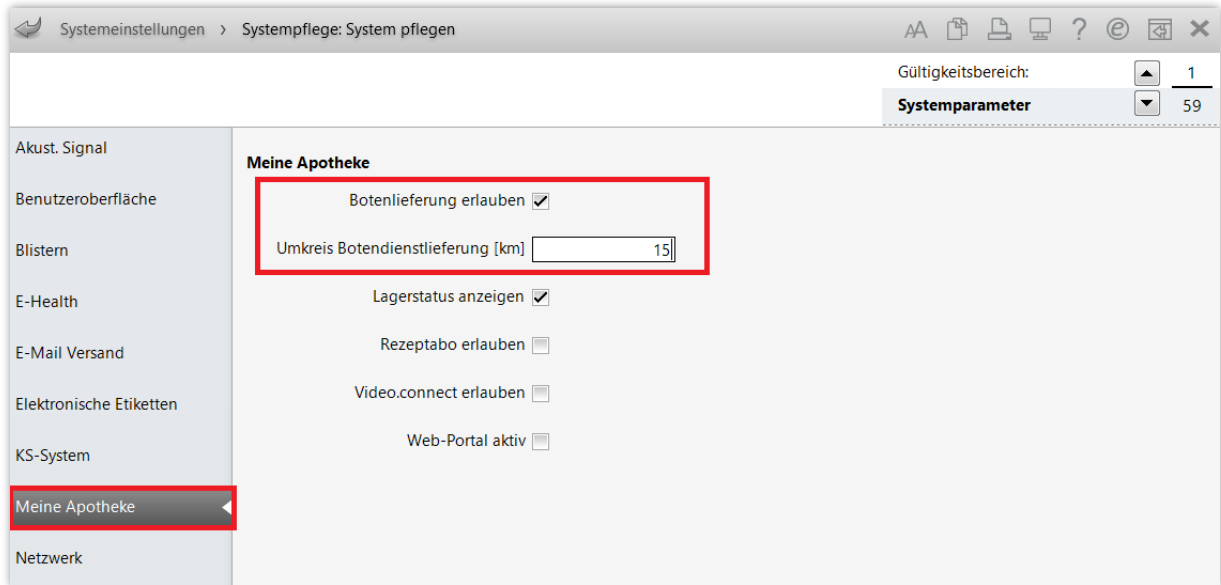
Systemeinstellungen › Systempflege: System pflegen

Gültigkeitsbereich: 1
Systemparameter 59

Akust. Signal
Benutzeroberfläche
Blistern
E-Health
E-Mail Versand
Elektronische Etiketten
KS-System
Meine Apotheke
Netzwerk

Meine Apotheke

Botenlieferung erlauben ☑

Umkreis Botendienstlieferung [km] 15

Lagerstatus anzeigen ☑

Rezeptabo erlauben ☐

Video.connect erlauben ☐

Web-Portal aktiv ☐